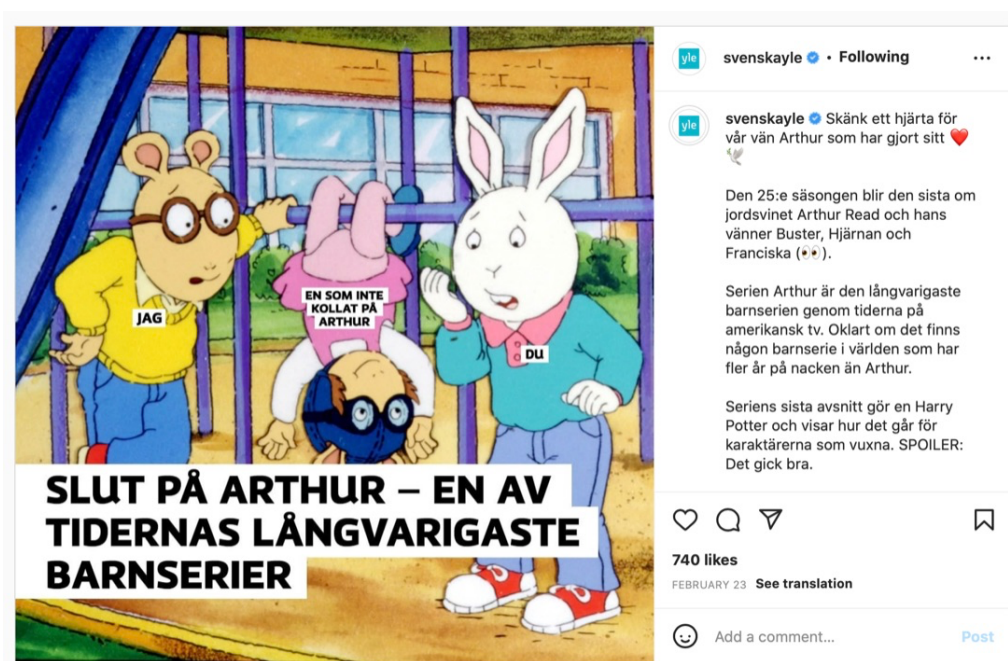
JAG

EN SOM INTE KOLLAT PÅ ARTHUR

DU

SLUT PÅ ARTHUR – EN AV TIDERNAS LÅNGVARIGASTE BARNSERIER

yle

svenskayle • Following

...

yle

svenskayle Skänk ett hjärta för vår vän Arthur som har gjort sitt ❤️ 🕊️

Den 25:e säsongen blir den sista om jordsvinet Arthur Read och hans vänner Buster, Hjärnan och Franciska (👀).

Serien Arthur är den långvarigaste barnserien genom tiderna på amerikansk tv. Oklart om det finns någon barnserie i världen som har fler år på nacken än Arthur.

Seriens sista avsnitt gör en Harry Potter och visar hur det går för karaktärerna som vuxna. SPOILER: Det gick bra.

740 likes

FEBRUARY 23 See translation

Add a comment...

Post